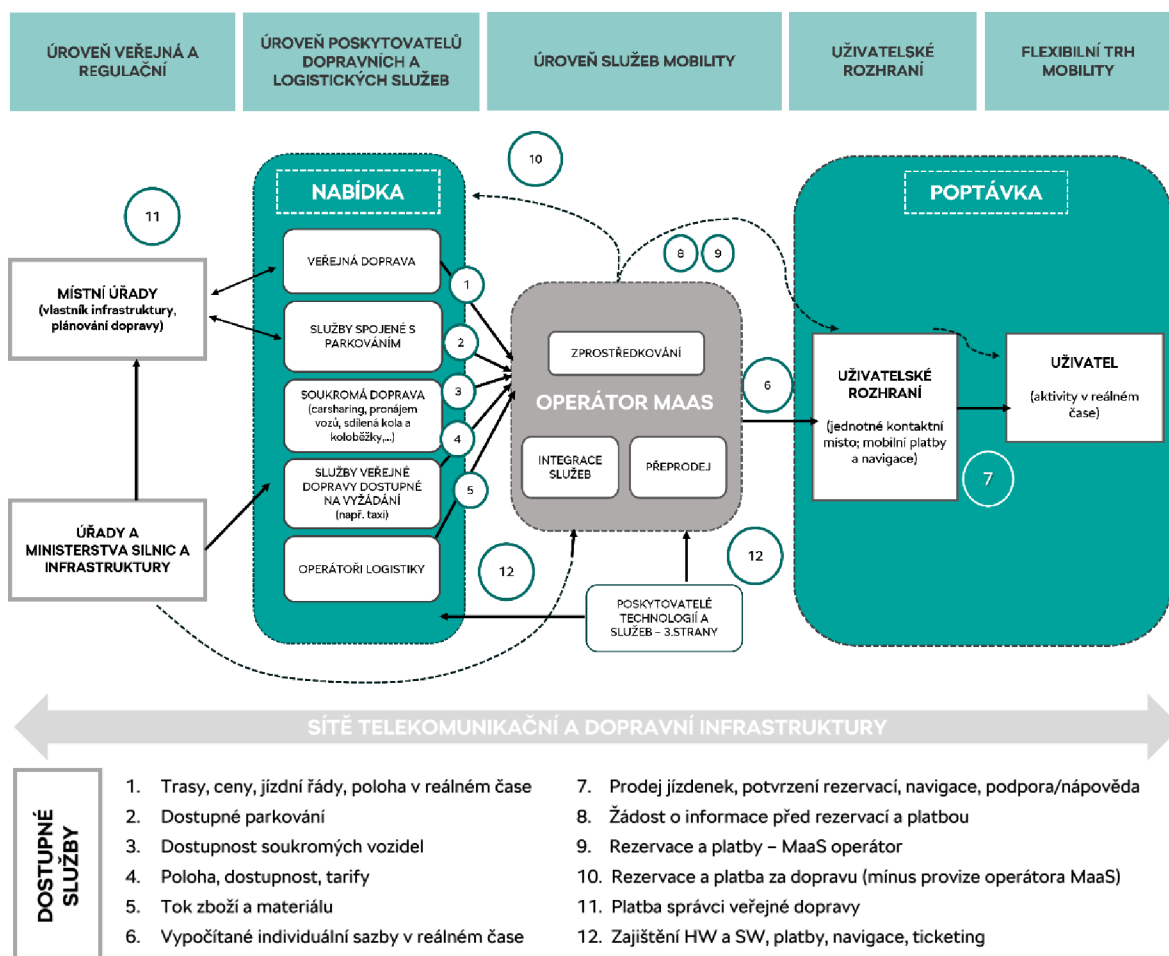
ÚROVEŇ VEŘEJNÁ A REGULAČNÍ

ÚROVEŇ POSKYTOVATELŮ DOPRAVNÍCH A LOGISTICKÝCH SLUŽEB

ÚROVEŇ SLUŽEB MOBILITY

UŽIVATELSKÉ ROZHRANÍ

FLEXIBILNÍ TRH MOBILITY

10

11

NABÍDKA

POPTÁVKA

MÍSTNÍ ÚŘADY (vlastník infrastruktury, plánování dopravy)

VEŘEJNÁ DOPRAVA

1

8

9

SLUŽBY SPOJENÉ S PARKOVÁNÍM

2

ZPROSTŘEDKOVÁNÍ

SOUKROMÁ DOPRAVA (carsharing, pronájem vozů, sdílená kola a koloběžky,...)

3

OPERÁTOR MAAS

6

UŽIVATELSKÉ ROZHRANÍ (jednotné kontaktní místo; mobilní platby a navigace)

UŽIVATEL (aktivity v reálném čase)

4

SLUŽBY VEŘEJNÉ DOPRAVY DOSTUPNÉ NA VYŽÁDÁNÍ (např. taxi)

5

INTEGRACE SLUŽEB

PŘEPRODEJ

7

ÚŘADY A MINISTERSTVA SILNIC A INFRASTRUKTURY

OPERÁTOŘI LOGISTIKY

12

12

POSKYTOVATELÉ TECHNOLOGIÍ A SLUŽEB – 3.STRANY

SÍTĚ TELEKOMUNIKAČNÍ A DOPRAVNÍ INFRASTRUKTURY

DOSTUPNÉ SLUŽBY

1. Trasy, ceny, jízdní řády, poloha v reálném čase
2. Dostupné parkování
3. Dostupnost soukromých vozidel
4. Poloha, dostupnost, tarify
5. Tok zboží a materiálu
6. Vypočítané individuální sazby v reálném čase

7. Prodej jízdenek, potvrzení rezervací, navigace, podpora/nápověda
8. Žádost o informace před rezervací a platbou
9. Rezervace a platby – MaaS operátor
10. Rezervace a platba za dopravu (mínus provize operátora MaaS)
11. Platba správci veřejné dopravy
12. Zajištění HW a SW, platby, navigace, ticketing